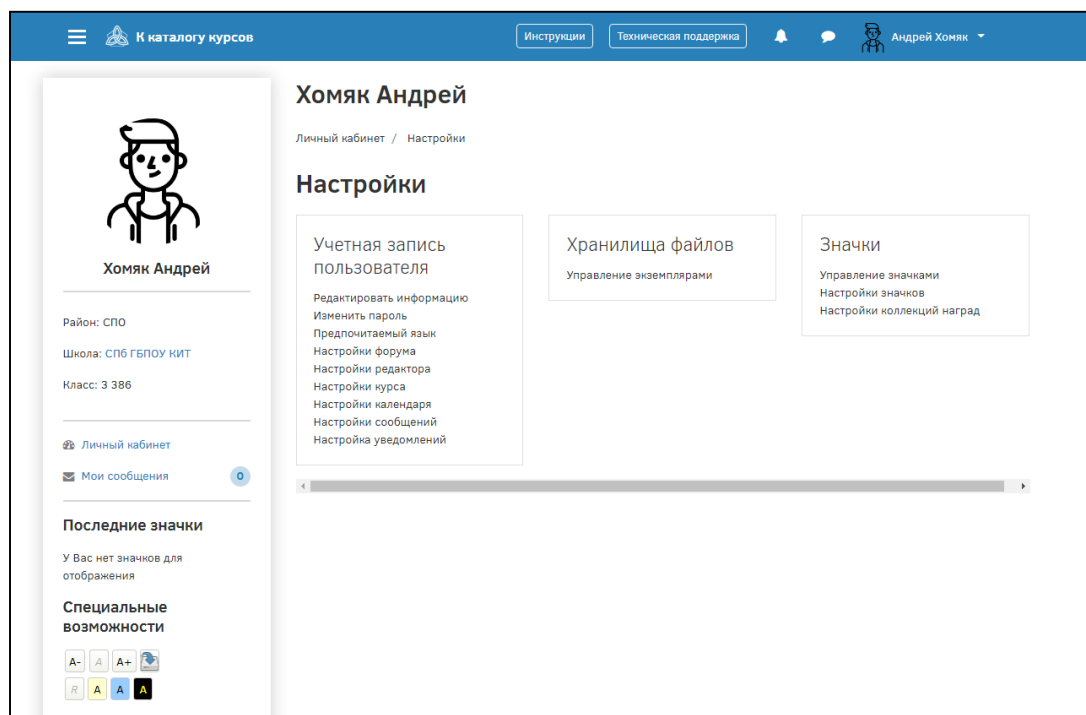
К каталогу курсов

Инструкции

Техническая поддержка

Андрей Хомяк

Хомяк Андрей

Район: СПО

Школа: СПб ГБПОУ КИТ

Класс: 3 386

Личный кабинет

Мои сообщения 0

Последние значки

У Вас нет значков для отображения

Специальные возможности

A- A A+

R A A A

Хомяк Андрей

Личный кабинет / Настройки

Настройки

Учетная запись пользователя

Редактировать информацию
Изменить пароль
Предпочитаемый язык
Настройки форума
Настройки редактора
Настройки курса
Настройки календаря
Настройки сообщений
Настройка уведомлений

Хранилища файлов

Управление экземплярами

Значки

Управление значками
Настройки значков
Настройки коллекций наград